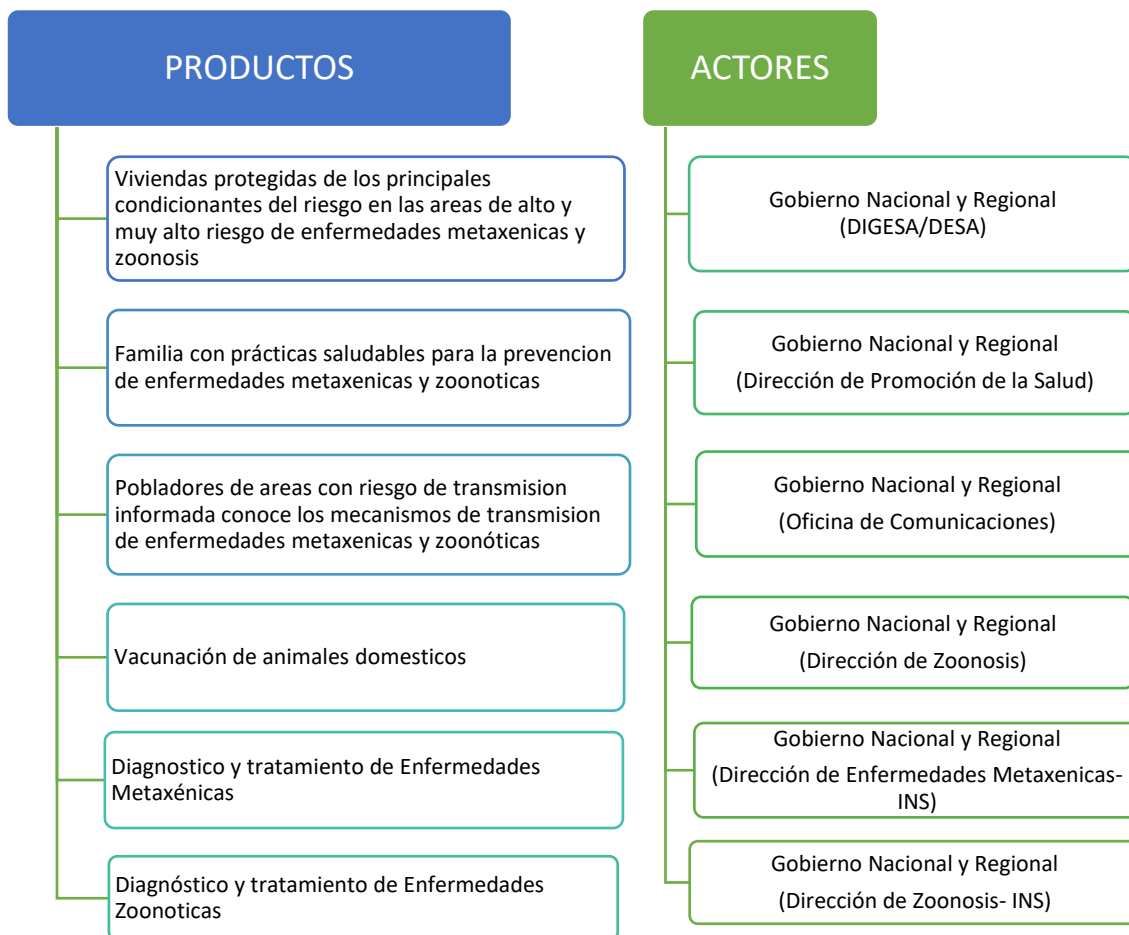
PRODUCTOS

Viviendas protegidas de los principales condicionantes del riesgo en las areas de alto y muy alto riesgo de enfermedades metaxenicas y zoonosis

Familia con prácticas saludables para la prevencion de enfermedades metaxenicas y zoonoticas

Pobladores de areas con riesgo de transmision informada conoce los mecanismos de transmision de enfermedades metaxenicas y zoonóticas

Vacunación de animales domesticos

Diagnostico y tratamiento de Enfermedades Metaxénicas

Diagnóstico y tratamiento de Enfermedades Zoonoticas

ACTORES

Gobierno Nacional y Regional (DIGESA/DESA)

Gobierno Nacional y Regional (Dirección de Promoción de la Salud)

Gobierno Nacional y Regional (Oficina de Comunicaciones)

Gobierno Nacional y Regional (Dirección de Zoonosis)

Gobierno Nacional y Regional (Dirección de Enfermedades Metaxenicas-INS)

Gobierno Nacional y Regional (Dirección de Zoonosis- INS)